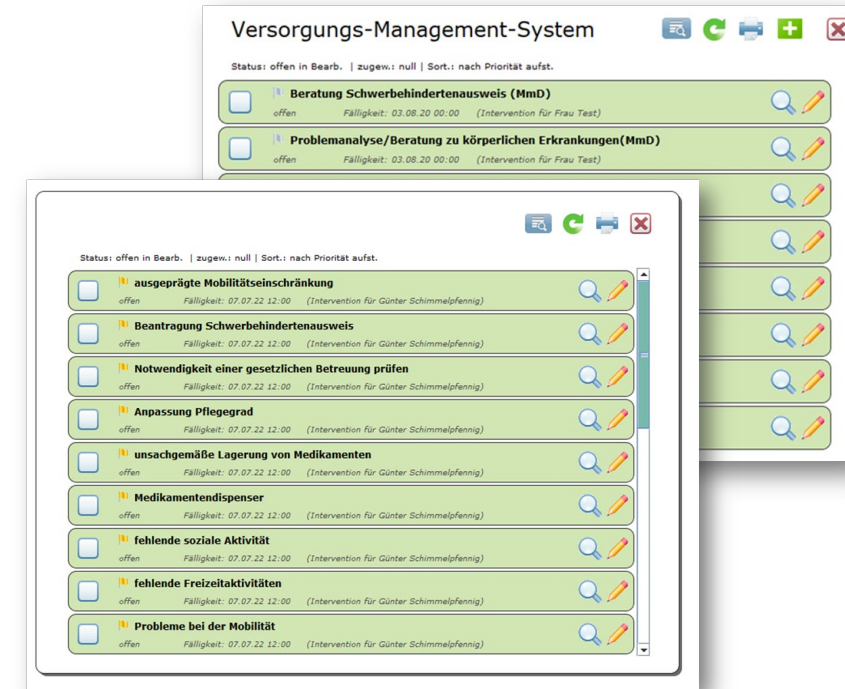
Versorgungs-Management-System

Status: offen in Bearb. | zugew.: null | Sort.: nach Priorität aufst.

Beratung Schwerbehindertenausweis (MmD)
offen Fälligkeit: 03.08.20 00:00 (Intervention für Frau Test)

Problemanalyse/Beratung zu körperlichen Erkrankungen(MmD)
offen Fälligkeit: 03.08.20 00:00 (Intervention für Frau Test)

Status: offen in Bearb. | zugew.: null | Sort.: nach Priorität aufst.

ausgeprägte Mobilitätseinschränkung
offen Fälligkeit: 07.07.22 12:00 (Intervention für Günter Schimmelpfennig)

Beantragung Schwerbehindertenausweis
offen Fälligkeit: 07.07.22 12:00 (Intervention für Günter Schimmelpfennig)

Notwendigkeit einer gesetzlichen Betreuung prüfen
offen Fälligkeit: 07.07.22 12:00 (Intervention für Günter Schimmelpfennig)

Anpassung Pflegegrad
offen Fälligkeit: 07.07.22 12:00 (Intervention für Günter Schimmelpfennig)

unsachgemäße Lagerung von Medikamenten
offen Fälligkeit: 07.07.22 12:00 (Intervention für Günter Schimmelpfennig)

Medikamentendispenser
offen Fälligkeit: 07.07.22 12:00 (Intervention für Günter Schimmelpfennig)

fehlende soziale Aktivität
offen Fälligkeit: 07.07.22 12:00 (Intervention für Günter Schimmelpfennig)

fehlende Freizeitaktivitäten
offen Fälligkeit: 07.07.22 12:00 (Intervention für Günter Schimmelpfennig)

Probleme bei der Mobilität
offen Fälligkeit: 07.07.22 12:00 (Intervention für Günter Schimmelpfennig)